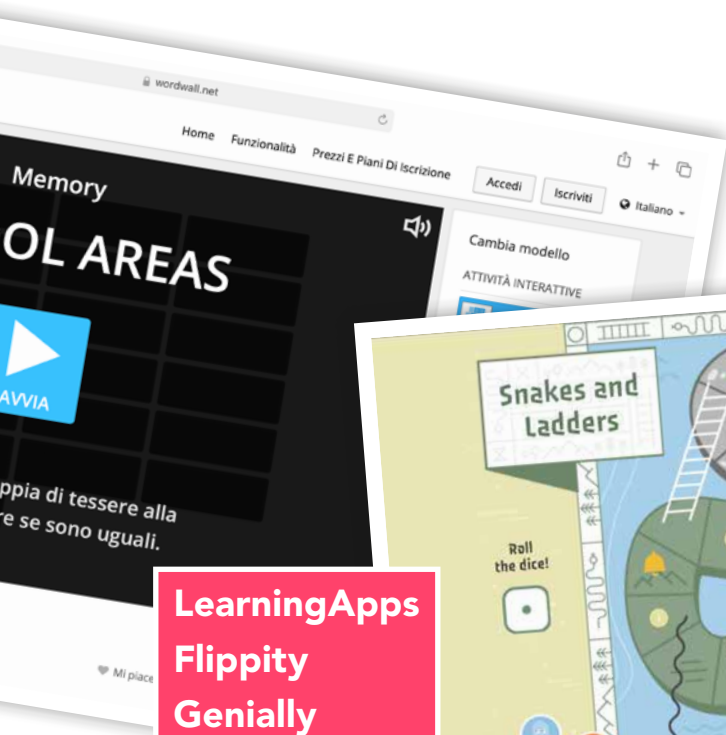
wordwall.net

Home Funzionalità Prezzi E Piani Di Iscrizione Accedi Iscriviti Italiano

Memory

OL AREAS

AVVIA

ppia di tessere alla
re se sono uguali.

Cambia modello

ATTIVITÀ INTERATTIVE

Mi piace

Snakes and Ladders

Roll the dice!

LearningApps
Flippity
Genially